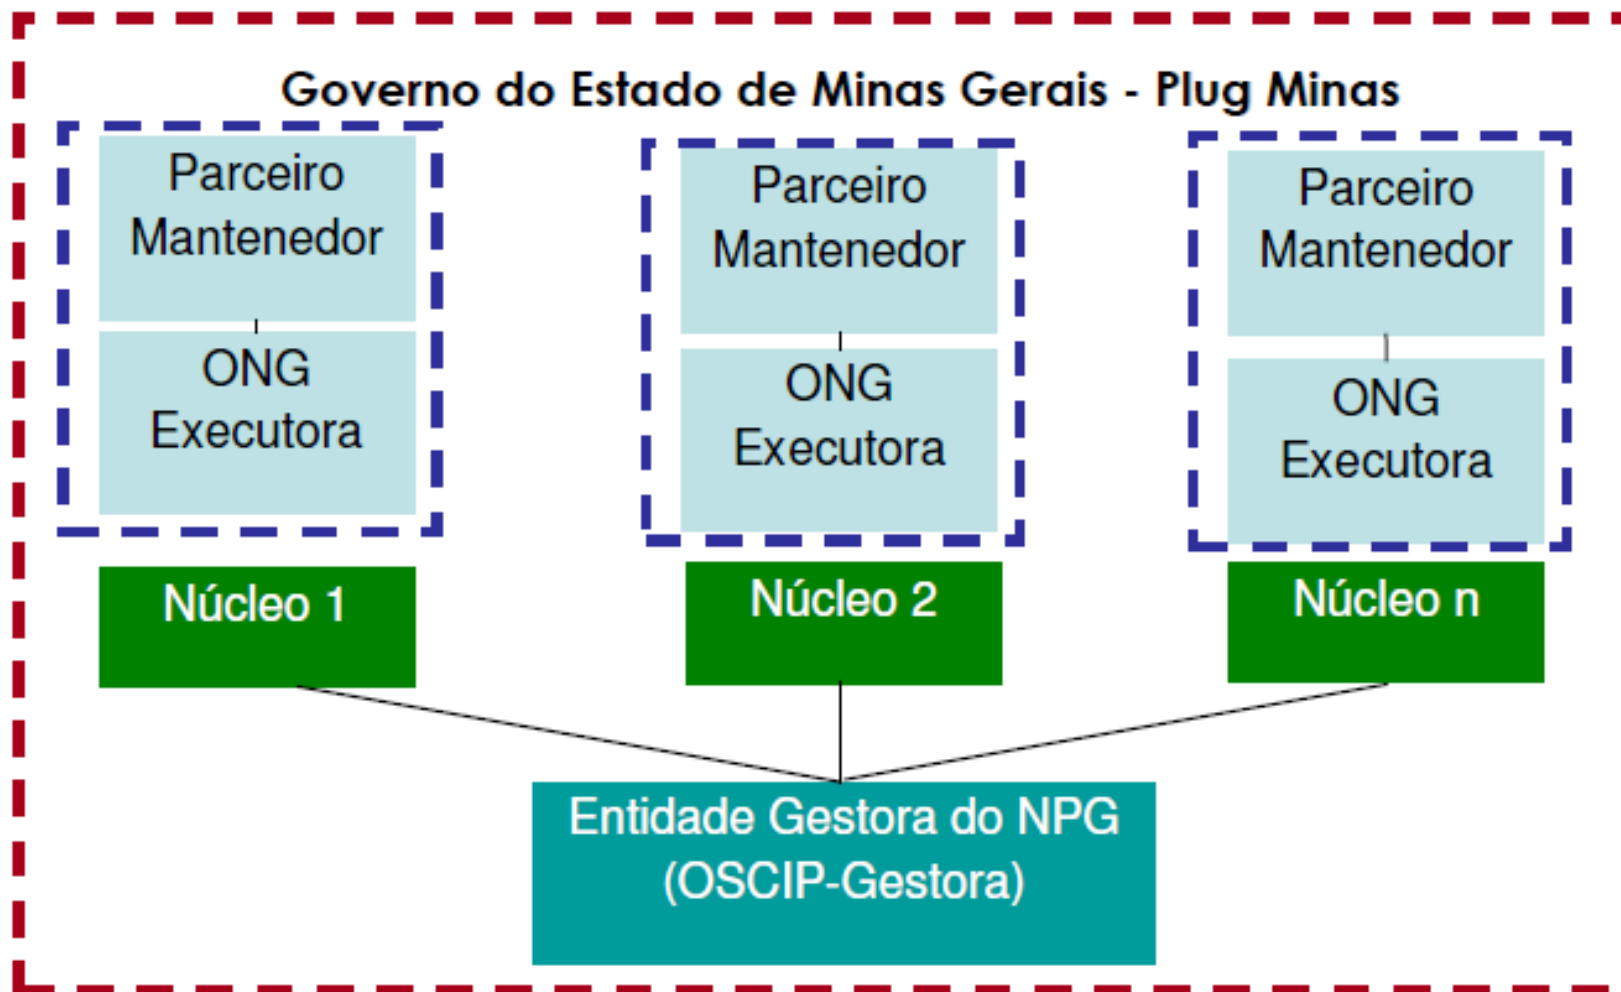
Governo do Estado de Minas Gerais - Plug Minas

Parceiro Mantenedor

ONG Executora

Núcleo 1

Parceiro Mantenedor

ONG Executora

Núcleo 2

Parceiro Mantenedor

ONG Executora

Núcleo n

Entidade Gestora do NPG (OSCIP-Gestora)